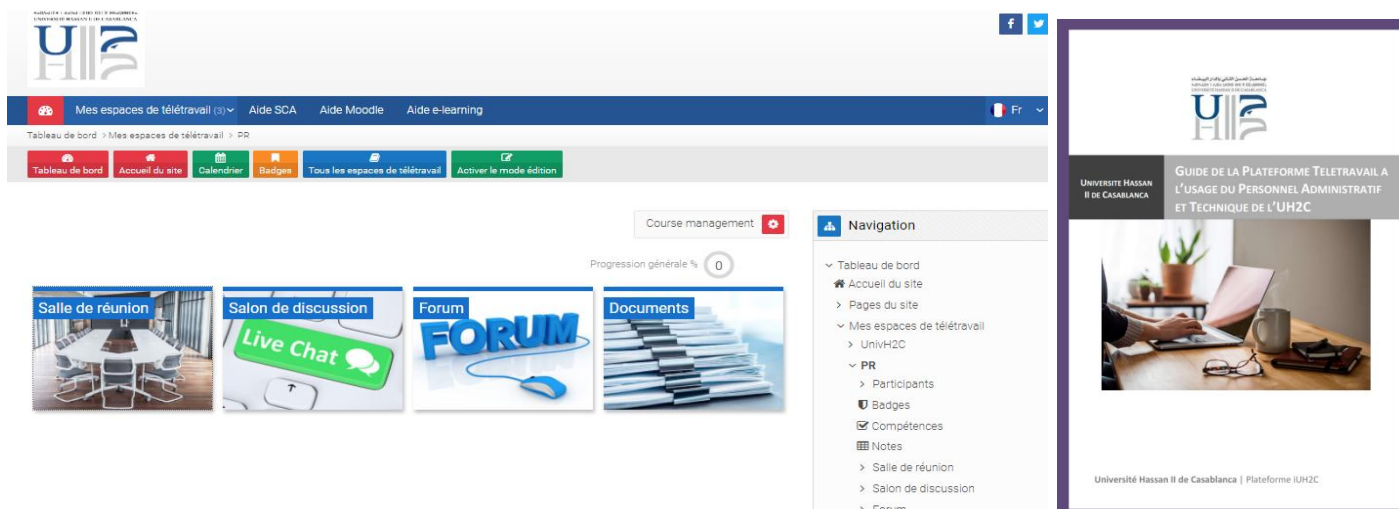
UNIVERSITÉ HASSAN II DE CASABLANCA

f

Mes espaces de télétravail (3) Aide SCA Aide Moodle Aide e-learning Fr

Tableau de bord > Mes espaces de télétravail > PR

Tableau de bord Accueil du site Calendrier Badges Tous les espaces de télétravail Activer le mode édition

Course management

Progression générale % 0

Salle de réunion

Salon de discussion

Live Chat

Forum

FORUM

Documents

Navigation

Tableau de bord
Accueil du site
Pages du site
Mes espaces de télétravail
UnivH2C
PR
Participants
Badges
Compétences
Notes
Salle de réunion
Salon de discussion
Forum

UNIVERSITÉ HASSAN II DE CASABLANCA

UNIVERSITE HASSAN II DE CASABLANCA

GUIDE DE LA PLATEFORME TELETRAVAIL A L'USAGE DU PERSONNEL ADMINISTRATIF ET TECHNIQUE DE L'UH2C

Université Hassan II de Casablanca | Plateforme iUH2C